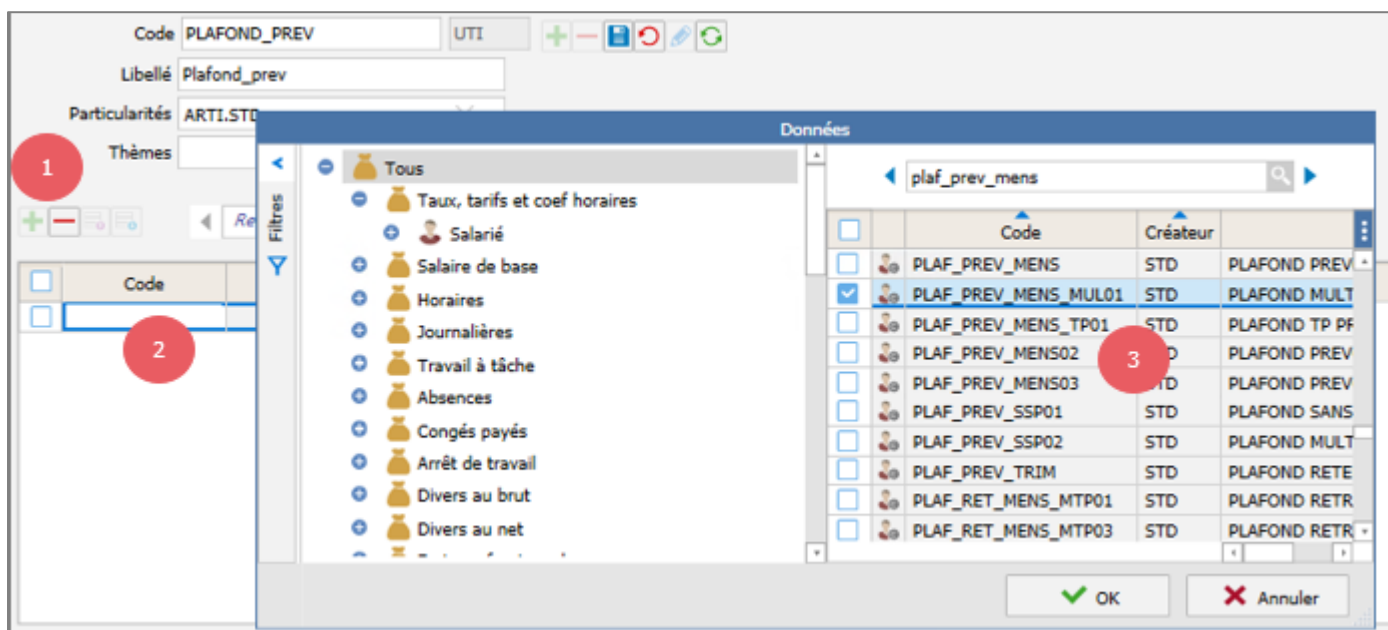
Code PLAFOND_PREV UTI

Libellé Plafond_prev

Particularités ARTI.STD

Thèmes

1

Re

| | Code |
|---|---|
| | |

2

Données

Filtres

Tous
Taux, tarifs et coef horaires
Salarié
Salaire de base
Horaires
Journalières
Travail à tâche
Absences
Congés payés
Arrêt de travail
Divers au brut
Divers au net
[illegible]

plaf_prev_mens

3

| | | Code | Créateur | |
|---|---|---|---|---|
| | | PLAF_PREV_MENS | STD | PLAFOND PREV |
| ☑ | | PLAF_PREV_MENS_MUL01 | STD | PLAFOND MULT |
| | | PLAF_PREV_MENS_TP01 | STD | PLAFOND TP PF |
| | | PLAF_PREV_MENS02 | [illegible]D | PLAFOND PREV |
| | | PLAF_PREV_MENS03 | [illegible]D | PLAFOND PREV |
| | | PLAF_PREV_SSP01 | STD | PLAFOND SANS |
| | | PLAF_PREV_SSP02 | STD | PLAFOND MULT |
| | | PLAF_PREV_TRIM | STD | PLAFOND RETE |
| | | PLAF_RET_MENS_MTP01 | STD | PLAFOND RETR |
| | | PLAF_RET_MENS_MTP03 | STD | PLAFOND RETR |

OK Annuler